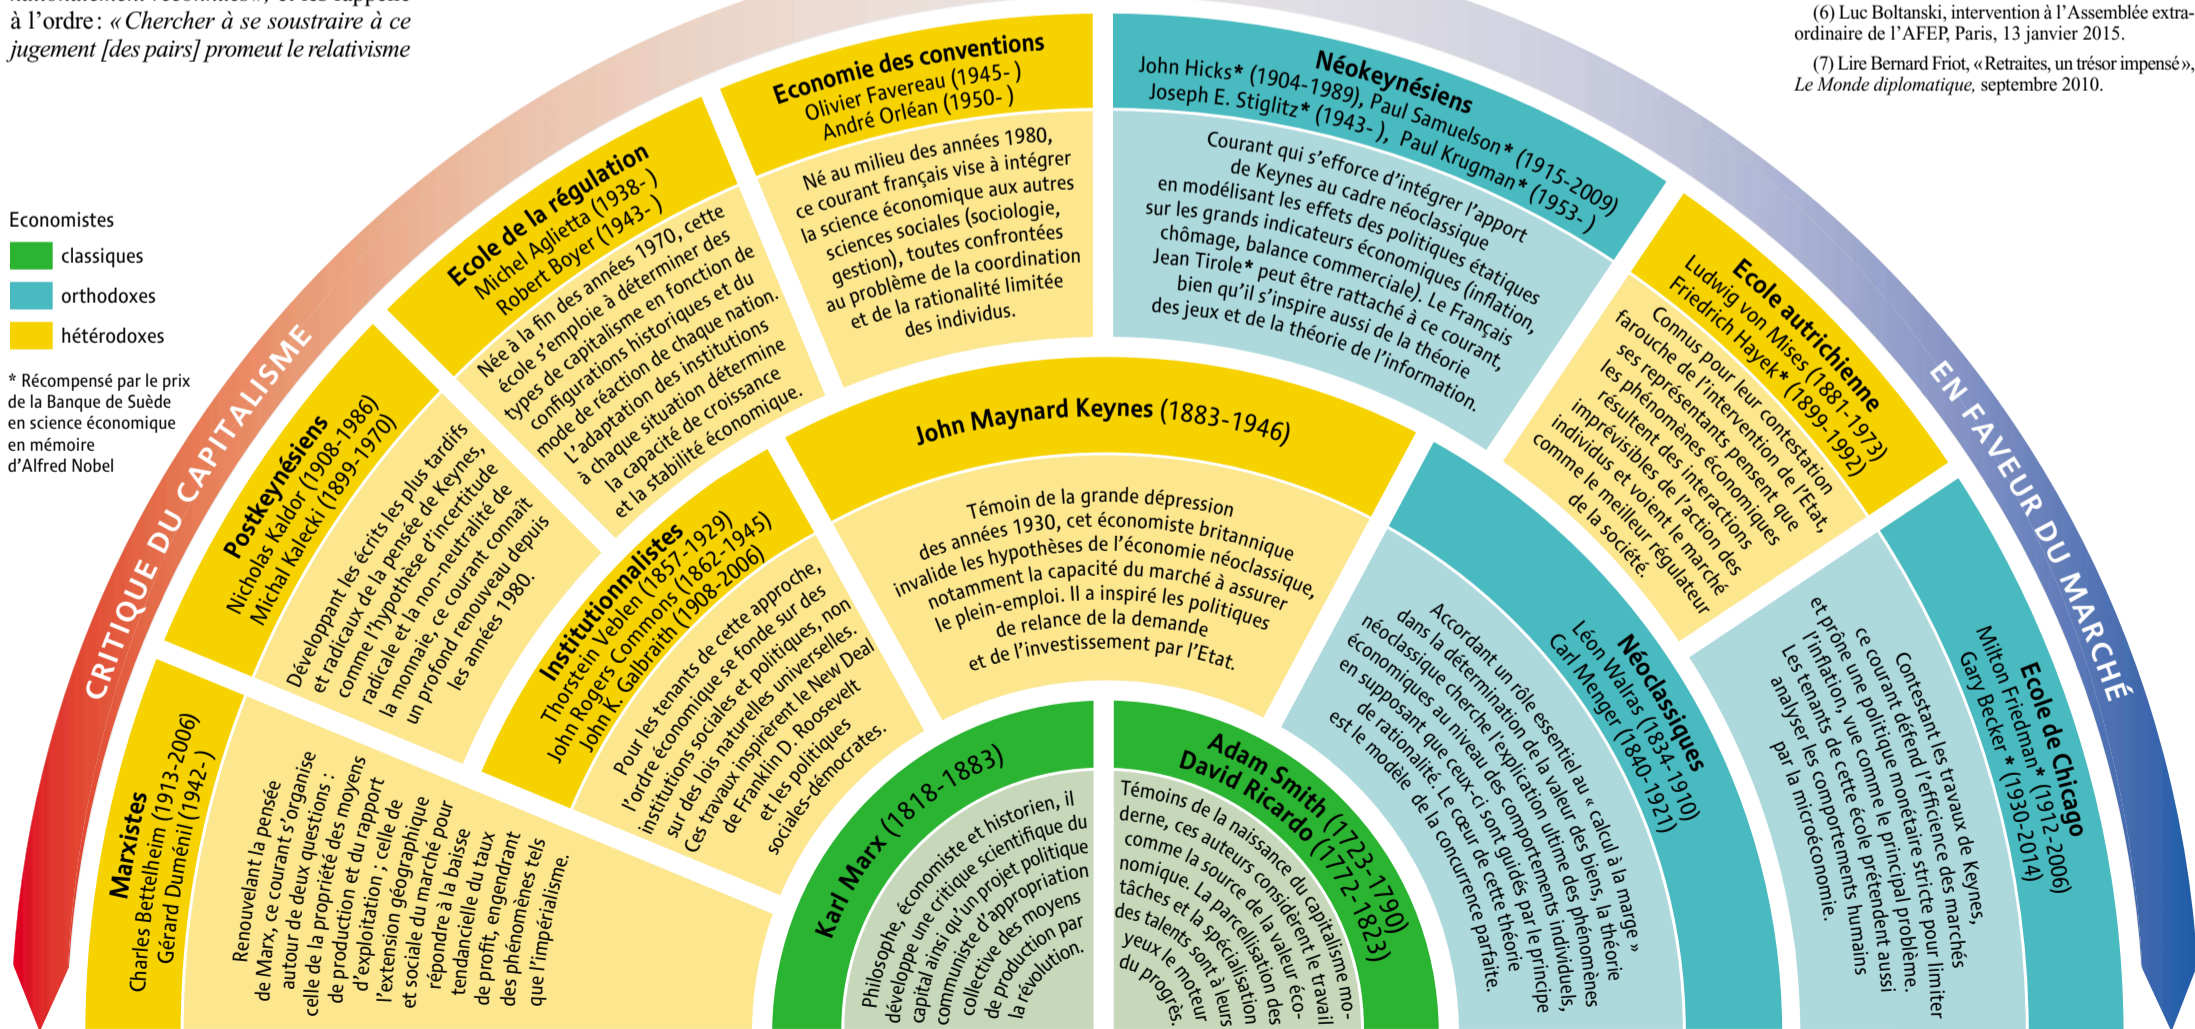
à l'ordre : « Chercher à se soustraire à ce jugement [des pairs] promeut le relativisme

(6) Luc Boltanski, intervention à l'Assemblée extraordinaire de l'AFEP, Paris, 13 janvier 2015.

(7) Lire Bernard Friot, « Retraites, un trésor impensé », Le Monde diplomatique, septembre 2010.

Economistes
classiques
orthodoxes
hétérodoxes

* Récompensé par le prix de la Banque de Suède en science économique en mémoire d'Alfred Nobel

CRITIQUE DU CAPITALISME

EN FAVEUR DU MARCHÉ

Economie des conventions
Olivier Favereau (1945- )
André Orléan (1950- )
Né au milieu des années 1980, ce courant français vise à intégrer la science économique aux autres sciences sociales (sociologie, gestion), toutes confrontées au problème de la coordination et de la rationalité limitée des individus.

Ecole de la régulation
Michel Aglietta (1938- )
Robert Boyer (1943- )
Née à la fin des années 1970, cette école s'emploie à déterminer des types de capitalisme en fonction de configurations historiques et du mode de réaction de chaque nation. L'adaptation des institutions à chaque situation détermine la capacité de croissance et la stabilité économique.

Postkeynésiens
Nicholas Kaldor (1908-1986)
Michal Kalecki (1899-1970)
Développant les écrits les plus tardifs et radicaux de la pensée de Keynes, comme l'hypothèse d'incertitude radicale et la non-neutralité de la monnaie, ce courant connaît un profond renouveau depuis les années 1980.

Institutionnalistes
Thorstein Veblen (1857-1929)
John Rogers Commons (1862-1945)
John K. Galbraith (1908-2006)
Pour les tenants de cette approche, l'ordre économique se fonde sur des institutions sociales et politiques, non sur des lois naturelles universelles. Ces travaux inspirèrent le New Deal de Franklin D. Roosevelt et les politiques sociales-démocrates.

Marxistes
Charles Bettelheim (1913-2006)
Gérard Duménil (1942- )
Renouvelant la pensée de Marx, ce courant s'organise autour de deux questions : celle de la propriété des moyens de production et du rapport d'exploitation ; celle de l'extension géographique et sociale du marché pour répondre à la baisse tendancielle du taux de profit, engendrant des phénomènes tels que l'impérialisme.

John Maynard Keynes (1883-1946)
Témoin de la grande dépression des années 1930, cet économiste britannique invalide les hypothèses de l'économie néoclassique, notamment la capacité du marché à assurer le plein-emploi. Il a inspiré les politiques de relance de la demande et de l'investissement par l'Etat.

Karl Marx (1818-1883)
Philosophe, économiste et historien, il développe une critique scientifique du capital ainsi qu'un projet politique communiste d'appropriation collective des moyens de production par la révolution.

Adam Smith (1723-1790)
David Ricardo (1772-1823)
Témoins de la naissance du capitalisme moderne, ces auteurs considèrent le travail comme la source de la valeur économique. La parcellisation des tâches et la spécialisation des talents sont à leurs yeux le moteur du progrès.

Néokeynésiens
John Hicks* (1904-1989), Paul Samuelson* (1915-2009)
Joseph E. Stiglitz* (1943- ), Paul Krugman* (1953- )
Courant qui s'efforce d'intégrer l'apport de Keynes au cadre néoclassique en modélisant les effets des politiques étatiques sur les grands indicateurs économiques (inflation, chômage, balance commerciale). Le Français Jean Tirole* peut être rattaché à ce courant, bien qu'il s'inspire aussi de la théorie des jeux et de la théorie de l'information.

Ecole autrichienne
Ludwig von Mises (1881-1973)
Friedrich Hayek* (1899-1992)
Connus pour leur contestation farouche de l'intervention de l'Etat, ses représentants pensent que les phénomènes économiques résultent des interactions imprévisibles de l'action des individus et voient le marché comme le meilleur régulateur de la société.

Néoclassiques
Léon Walras (1834-1910)
Carl Menger (1840-1921)
Accordant un rôle essentiel au « calcul à la marge » dans la détermination de la valeur des biens, la théorie néoclassique cherche l'explication ultime des phénomènes économiques au niveau des comportements individuels, en supposant que ceux-ci sont guidés par le principe de rationalité. Le cœur de cette théorie est le modèle de la concurrence parfaite.

Ecole de Chicago
Milton Friedman* (1912-2006)
Gary Becker * (1930-2014)
Contestant les travaux de Keynes, ce courant défend l'efficience des marchés et prône une politique monétaire stricte pour limiter l'inflation, vue comme le principal problème. Les tenants de cette école prétendent aussi analyser les comportements humains par la microéconomie.